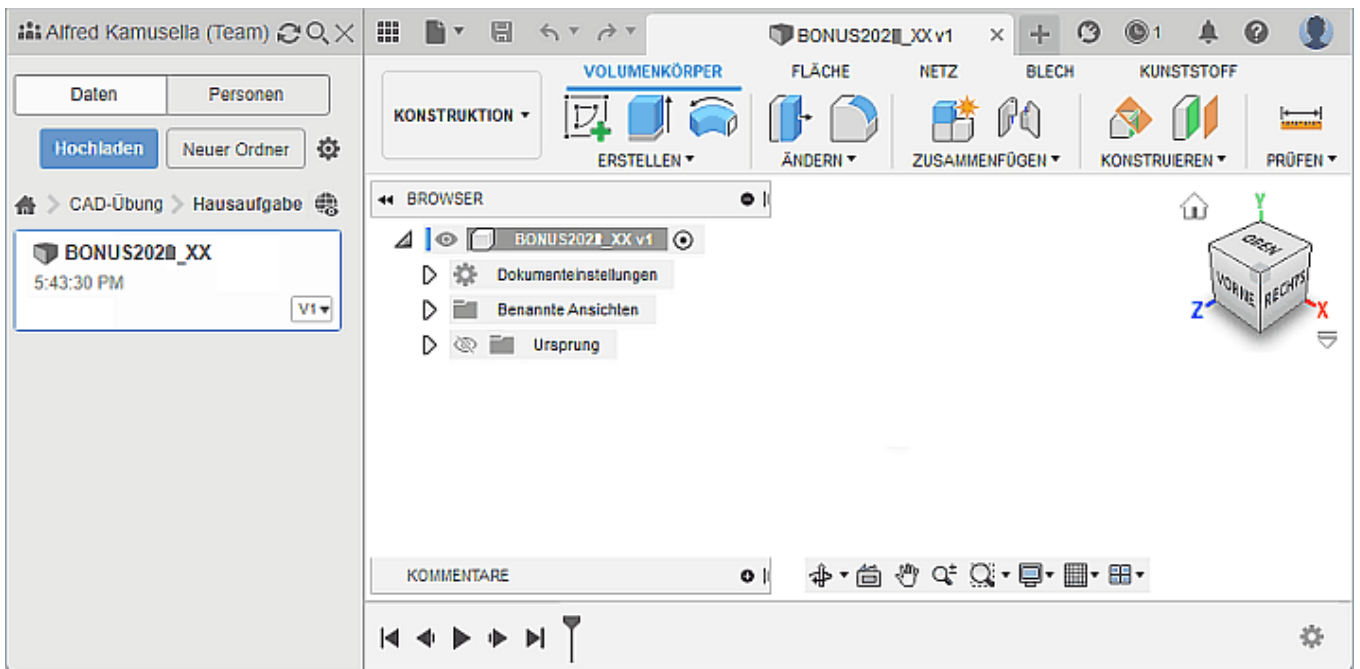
Alfred Kamusella (Team)

Daten | Personen

Hochladen | Neuer Ordner

CAD-Übung > Hausaufgabe

BONUS202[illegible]_XX
5:43:30 PM
V1

BONUS202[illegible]_XX v1

KONSTRUKTION

VOLUMENKÖRPER | FLÄCHE | NETZ | BLECH | KUNSTSTOFF

ERSTELLEN | ÄNDERN | ZUSAMMENFÜGEN | KONSTRUIEREN | PRÜFEN

BROWSER

BONUS202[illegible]_XX v1
Dokumenteinstellungen
Benannte Ansichten
Ursprung

OBEN
VORNE
RECHTS
Y
Z
X

KOMMENTARE